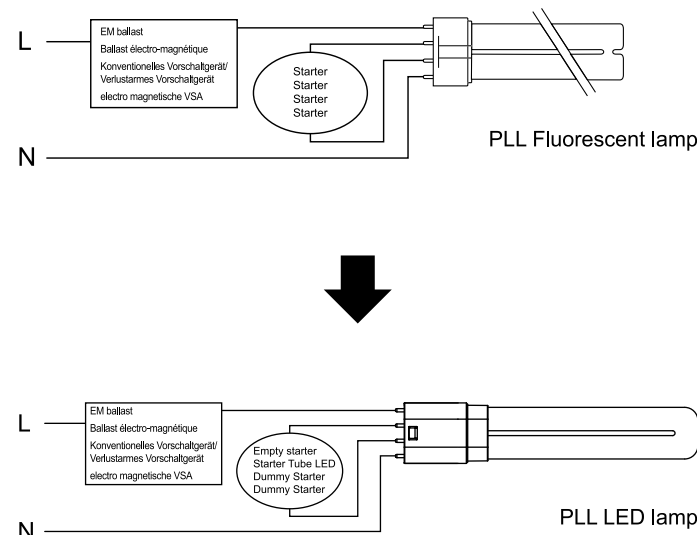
L

EM ballast
Ballast électro-magnétique
Konventionelles Vorschaltgerät/
Verlustarmes Vorschaltgerät
electro magnetische VSA

Starter
Starter
Starter
Starter

N

PLL Fluorescent lamp

L

EM ballast
Ballast électro-magnétique
Konventionelles Vorschaltgerät/
Verlustarmes Vorschaltgerät
electro magnetische VSA

Empty starter
Starter Tube LED
Dummy Starter
Dummy Starter

N

PLL LED lamp